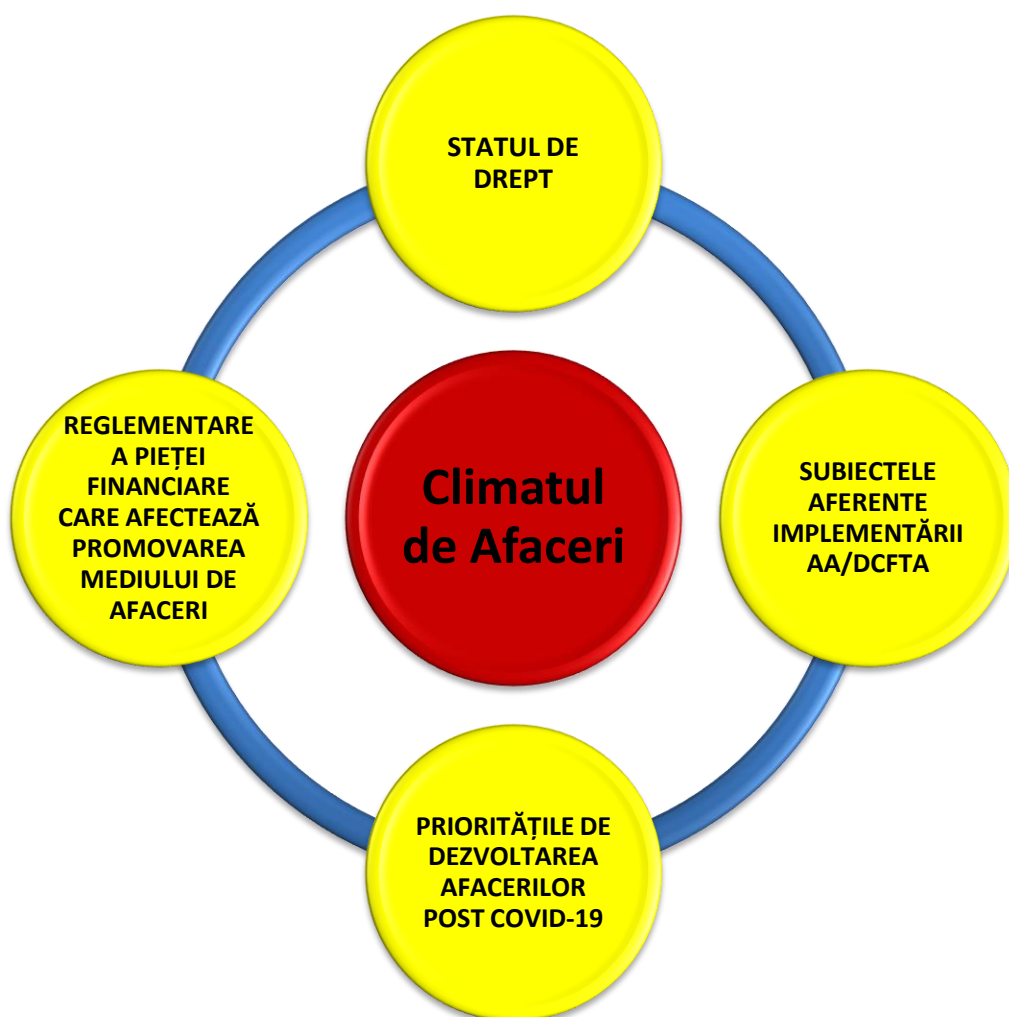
STATUL DE DREPT

REGLEMENTARE A PIEȚEI FINANCIARE CARE AFECTEAZĂ PROMOVAREA MEDIULUI DE AFACERI

Climatul de Afaceri

SUBIECTELE AFERENTE IMPLEMENTĂRII AA/DCFTA

PRIORITĂȚILE DE DEZVOLTAREA AFACERILOR POST COVID-19